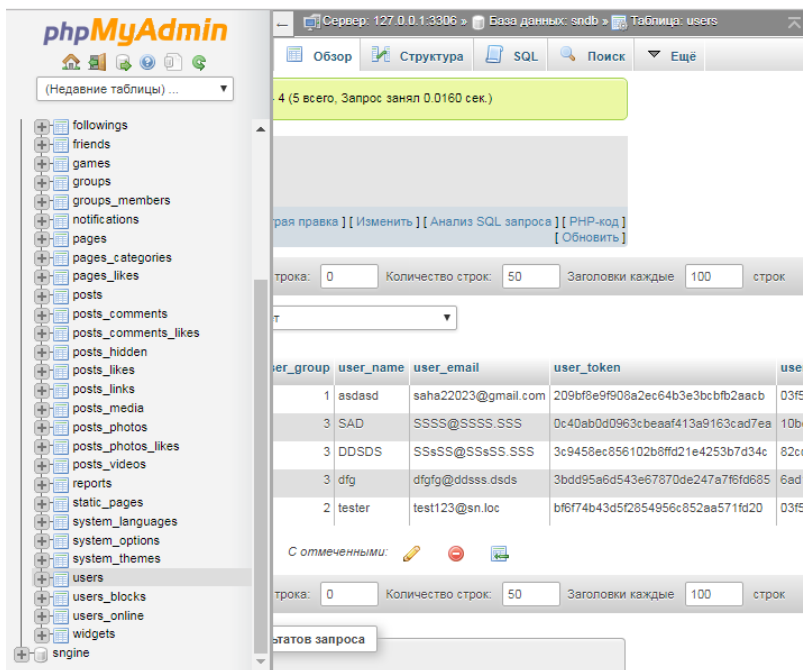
phpMyAdmin

(Недавние таблицы) ...

followings
friends
games
groups
groups_members
notifications
pages
pages_categories
pages_likes
posts
posts_comments
posts_comments_likes
posts_hidden
posts_likes
posts_links
posts_media
posts_photos
posts_photos_likes
posts_videos
reports
static_pages
system_languages
system_options
system_themes
users
users_blocks
users_online
widgets
sngine

Сервер: 127.0.0.1:3306 » База данных: sndb » Таблица: users

Обзор Структура SQL Поиск Ещё

4 (5 всего, Запрос занял 0.0160 сек.)

трая правка ] [ Изменить ] [ Анализ SQL запроса ] [ PHP-код ] [ Обновить ]

трока: 0 Количество строк: 50 Заголовки каждые 100 строк

т

| er_group | user_name | user_email | user_token | use |
|---|---|---|---|---|
| 1 | asdasd | saha22023@gmail.com | 209bf8e9f908a2ec64b3e3bcbfb2aacb | 03f5 |
| 3 | SAD | SSSS@SSSS.SSS | 0c40ab0d0963cbeaaf413a9163cad7ea | 10b |
| 3 | DDSDS | SSsSS@SSsSS.SSS | 3c9458ec856102b8ffd21e4253b7d34c | 82c |
| 3 | dfg | dfgfg@ddsss.dsds | 3bdd95a6d543e67870de247a7f6fd685 | 6ad |
| 2 | tester | test123@sn.loc | bf6f74b43d5f2854956c852aa571fd20 | 03f5 |

С отмеченными:

трока: 0 Количество строк: 50 Заголовки каждые 100 строк

ьтатов запроса